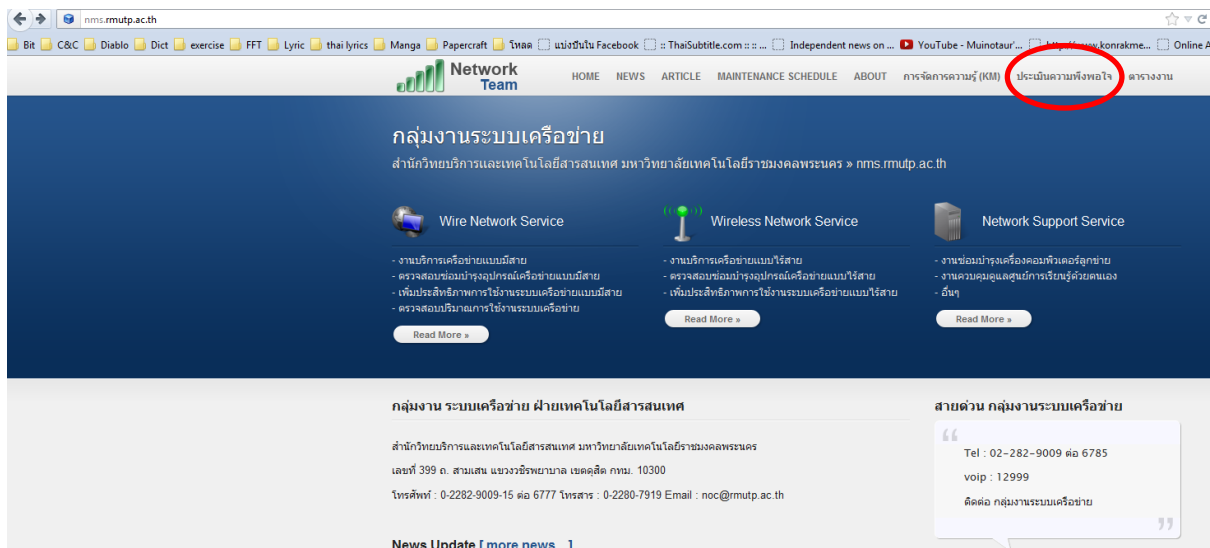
nms.rmutp.ac.th

Bit C&C Diablo Dict exercise FFT Lyric thai lyrics Manga Papercraft โหลด แบ่งปันใน Facebook :: ThaiSubtitle.com :: ... Independent news on ... YouTube - Muinotaur'... http://www.konrakme... Online A

Network Team

HOME NEWS ARTICLE MAINTENANCE SCHEDULE ABOUT การจัดการความรู้ (KM) ประเมินความพึงพอใจ ตารางงาน

กลุ่มงานระบบเครือข่าย

สำนักวิทยบริการและเทคโนโลยีสารสนเทศ มหาวิทยาลัยเทคโนโลยีราชมงคลพระนคร » nms.rmutp.ac.th

Wire Network Service

- งานบริการเครือข่ายแบบมีสาย
- ตรวจสอบซ่อมบำรุงอุปกรณ์เครือข่ายแบบมีสาย
- เพิ่มประสิทธิภาพการใช้งานระบบเครือข่ายแบบมีสาย
- ตรวจสอบปริมาณการใช้งานระบบเครือข่าย

Read More »

Wireless Network Service

- งานบริการเครือข่ายแบบไร้สาย
- ตรวจสอบซ่อมบำรุงอุปกรณ์เครือข่ายแบบไร้สาย
- เพิ่มประสิทธิภาพการใช้งานระบบเครือข่ายแบบไร้สาย

Read More »

Network Support Service

- งานซ่อมบำรุงเครื่องคอมพิวเตอร์ลูกข่าย
- งานควบคุมดูแลศูนย์การเรียนรู้ด้วยตนเอง
- อื่นๆ

Read More »

กลุ่มงาน ระบบเครือข่าย ฝ่ายเทคโนโลยีสารสนเทศ

สำนักวิทยบริการและเทคโนโลยีสารสนเทศ มหาวิทยาลัยเทคโนโลยีราชมงคลพระนคร

เลขที่ 399 ถ. สามเสน แขวงวชิรพยาบาล เขตดุสิต กทม. 10300

โทรศัพท์ : 0-2282-9009-15 ต่อ 6777 โทรสาร : 0-2280-7919 Email : noc@rmutp.ac.th

News Update [ more news... ]

สายด่วน กลุ่มงานระบบเครือข่าย

Tel : 02-282-9009 ต่อ 6785

voip : 12999

ติดต่อ กลุ่มงานระบบเครือข่าย